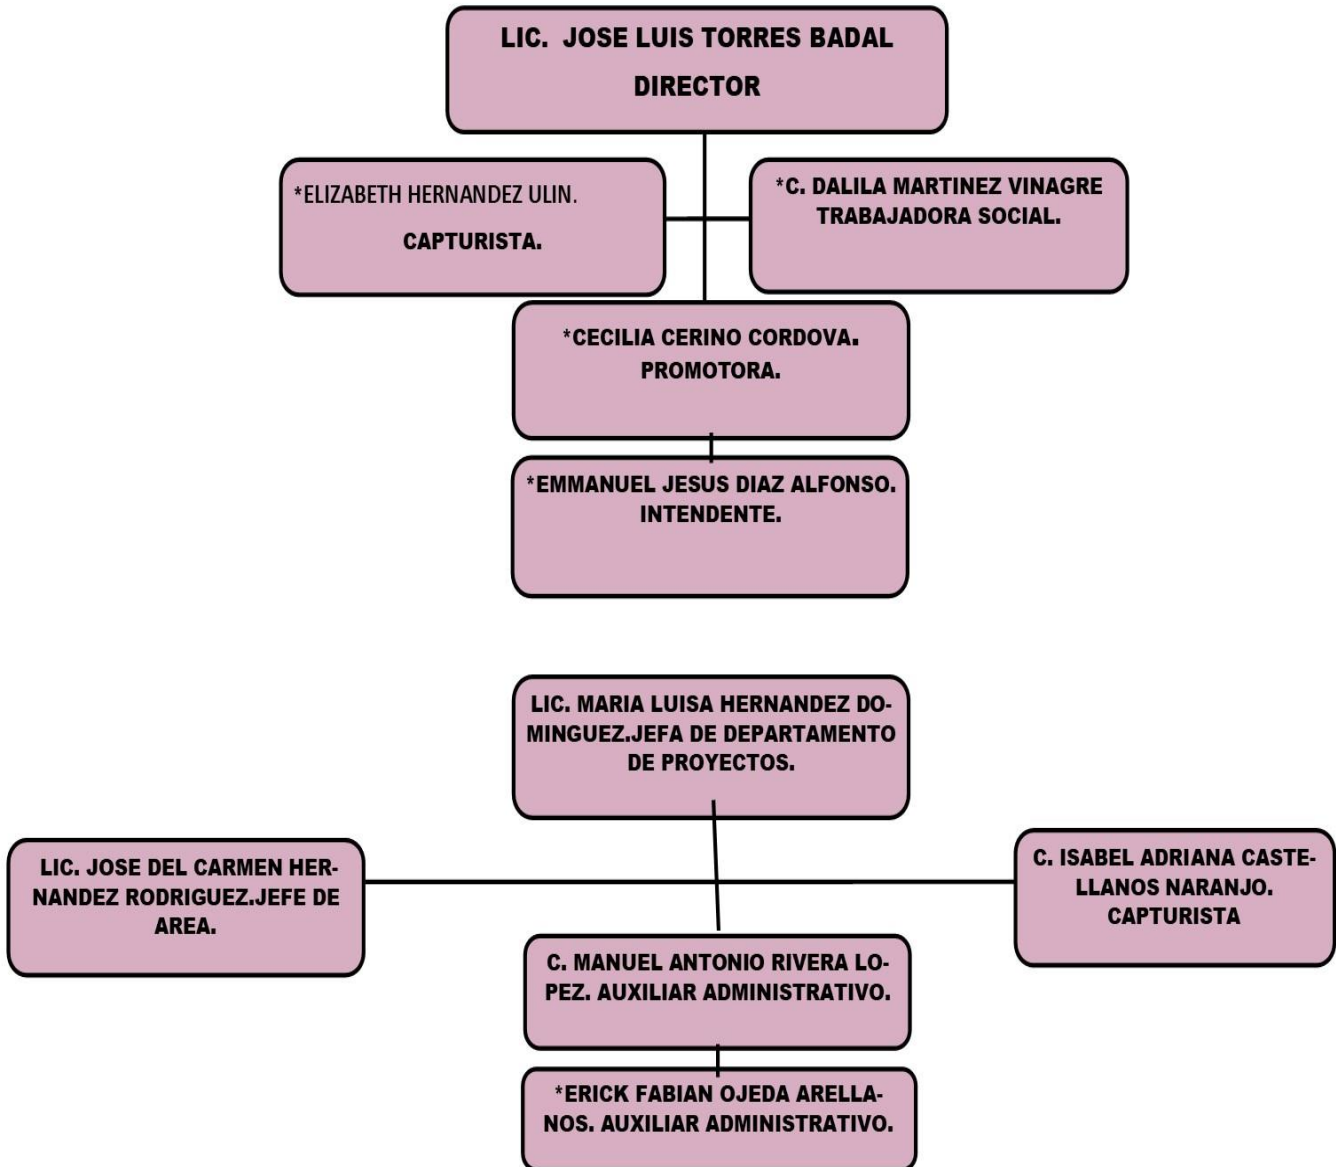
LIC. JOSE LUIS TORRES BADAL
DIRECTOR

*ELIZABETH HERNANDEZ ULIN.
CAPTURISTA.

*C. DALILA MARTINEZ VINAGRE
TRABAJADORA SOCIAL.

*CECILIA CERINO CORDOVA.
PROMOTORA.

*EMMANUEL JESUS DIAZ ALFONSO.
INTENDENTE.

LIC. MARIA LUISA HERNANDEZ DOMINGUEZ.JEFA DE DEPARTAMENTO DE PROYECTOS.

LIC. JOSE DEL CARMEN HERNANDEZ RODRIGUEZ.JEFE DE AREA.

C. ISABEL ADRIANA CASTELLANOS NARANJO.
CAPTURISTA

C. MANUEL ANTONIO RIVERA LOPEZ. AUXILIAR ADMINISTRATIVO.

*ERICK FABIAN OJEDA ARELLANOS. AUXILIAR ADMINISTRATIVO.